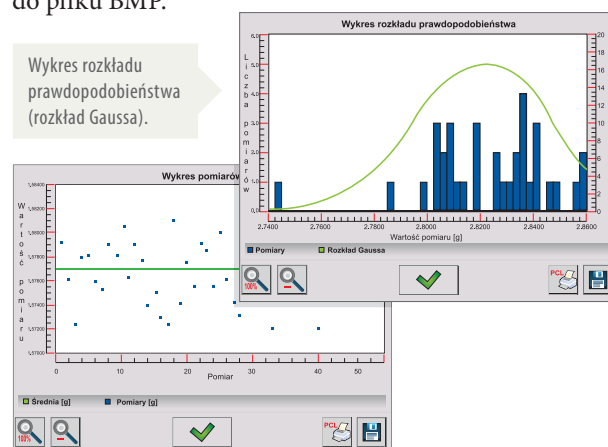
do pliku BMP.

Wykres rozkładu prawdopodobieństwa (rozkład Gaussa).

Wykres rozkładu prawdopodobieństwa

Liczba pomiarów

6,0
5,0
4,0
3,0
2,0
1,0
0,0

20
18
16
14
12
10
8
6
4
2
0

2,7400 2,7600 2,7800 2,8000 2,8200 2,8400 2,8600

Wartość pomiaru [g]

Pomiary Rozkład Gaussa

100%

PCL

Wykres pomiarów

Wartość pomiaru

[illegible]

0 10 20 30 40 50

Pomiar

Średnia [g] Pomiary [g]

100%

PCL